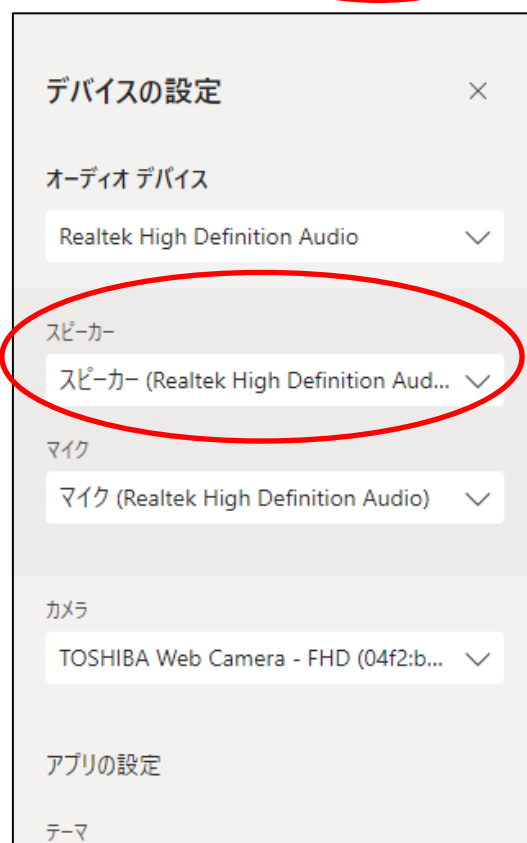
デバイスの設定

×

オーディオ デバイス

Realtek High Definition Audio

スピーカー

スピーカー (Realtek High Definition Aud...

マイク

マイク (Realtek High Definition Audio)

カメラ

TOSHIBA Web Camera - FHD (04f2:b...

アプリの設定

テーマ